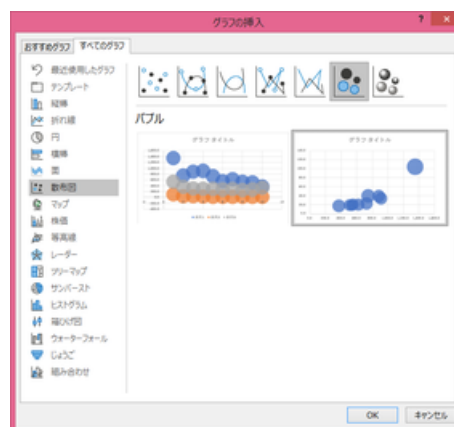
グラフの挿入

?

おすすめグラフ　すべてのグラフ

最近使用したグラフ
テンプレート
縦棒
折れ線
円
横棒
面
散布図
マップ
株価
等高線
レーダー
ツリーマップ
サンバースト
ヒストグラム
箱ひげ図
ウォーターフォール
じょうご
組み合わせ

バブル

グラフ タイトル

グラフ タイトル

OK　キャンセル